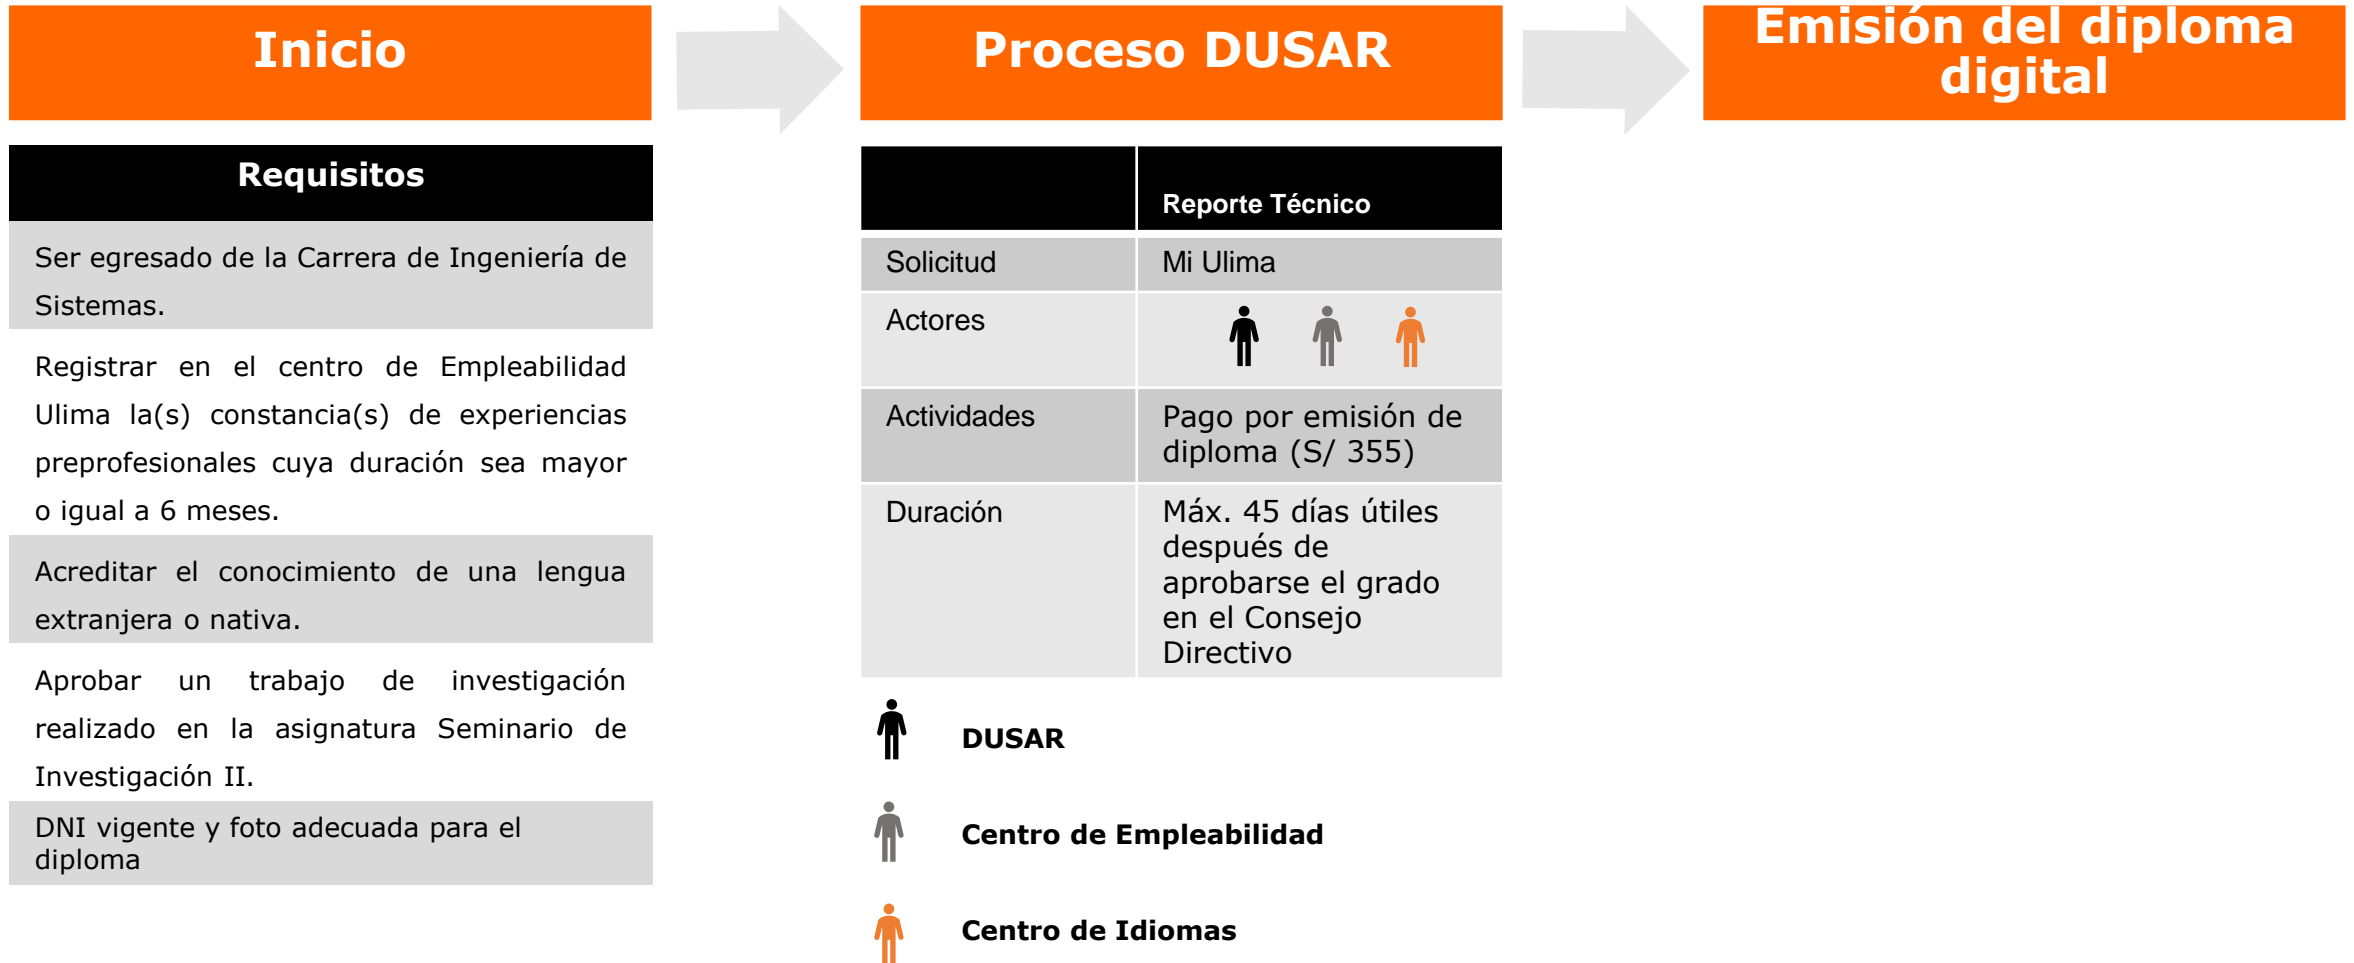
Inicio

| Requisitos |
|---|
| Ser egresado de la Carrera de Ingeniería de Sistemas. |
| Registrar en el centro de Empleabilidad Ulima la(s) constancia(s) de experiencias preprofesionales cuya duración sea mayor o igual a 6 meses. |
| Acreditar el conocimiento de una lengua extranjera o nativa. |
| Aprobar un trabajo de investigación realizado en la asignatura Seminario de Investigación II. |
| DNI vigente y foto adecuada para el diploma |

Proceso DUSAR

| | Reporte Técnico |
|---|---|
| Solicitud | Mi Ulima |
| Actores | |
| Actividades | Pago por emisión de diploma (S/ 355) |
| Duración | Máx. 45 días útiles después de aprobarse el grado en el Consejo Directivo |

DUSAR

Centro de Empleabilidad

Centro de Idiomas

Emisión del diploma digital